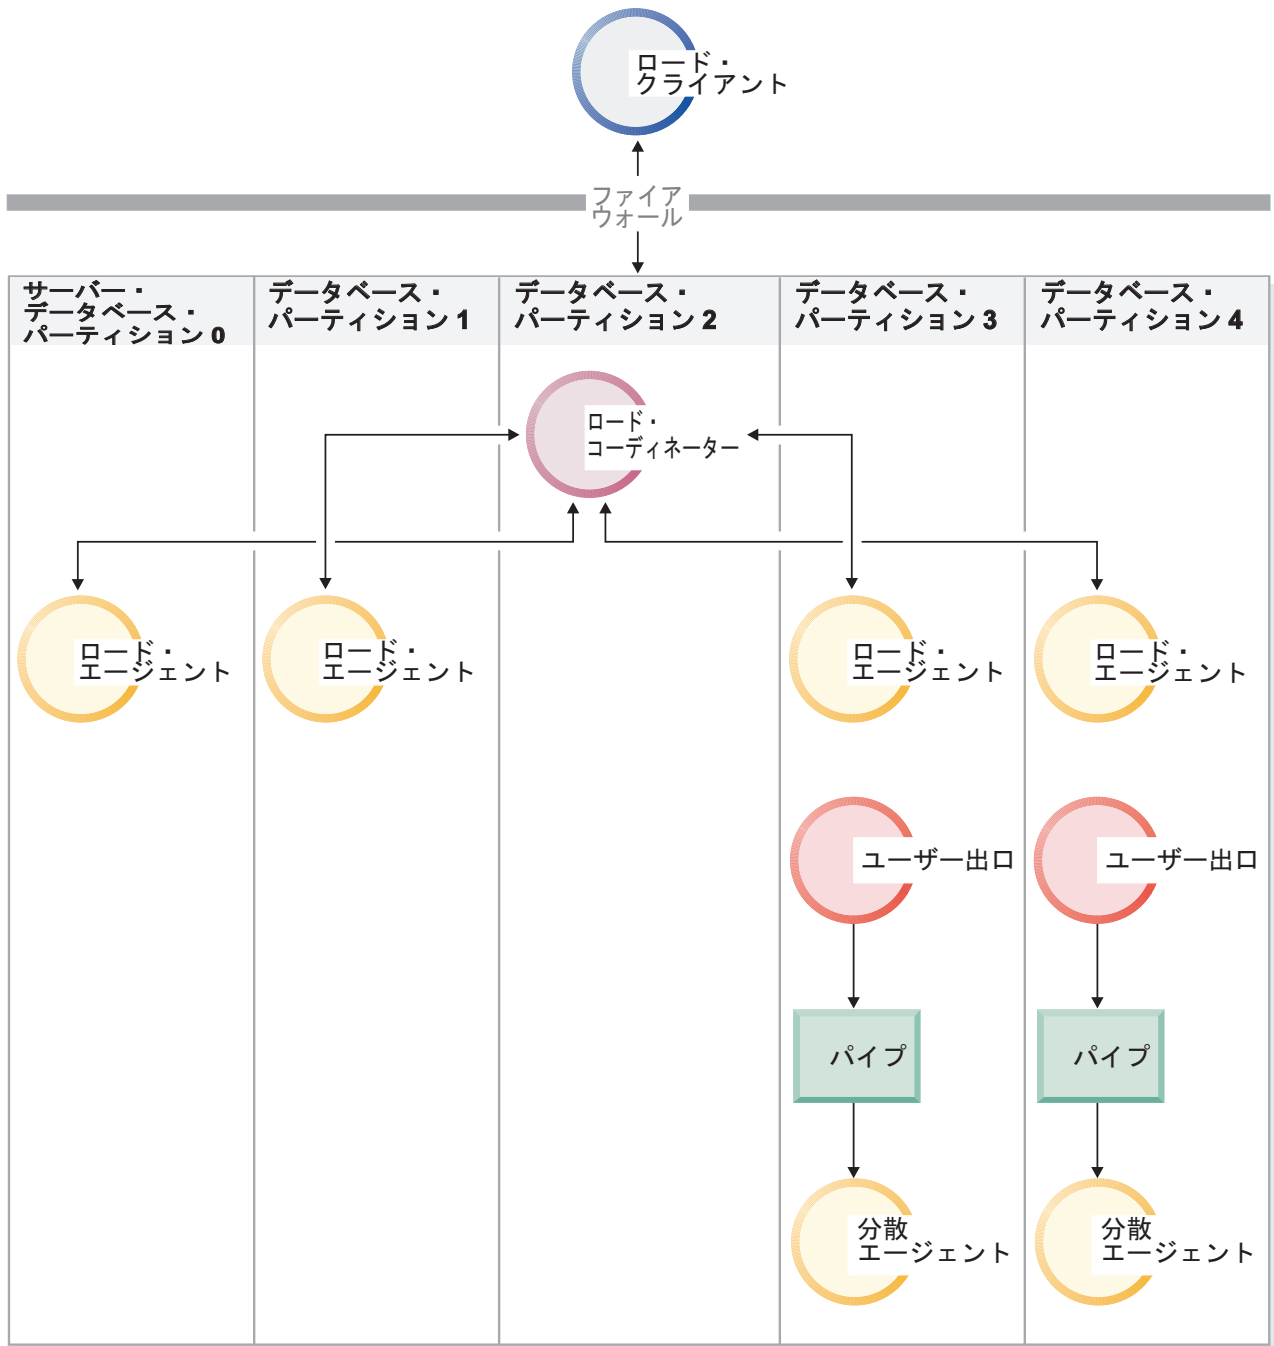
ロード・
クライアント

ファイア
ウォール

サーバー・
データベース・
パーティション 0

データベース・
パーティション 1

データベース・
パーティション 2

データベース・
パーティション 3

データベース・
パーティション 4

ロード・
コーディネーター

ロード・
エージェント

ロード・
エージェント

ロード・
エージェント

ロード・
エージェント

ユーザー出口

ユーザー出口

パイプ

パイプ

分散
エージェント

分散
エージェント